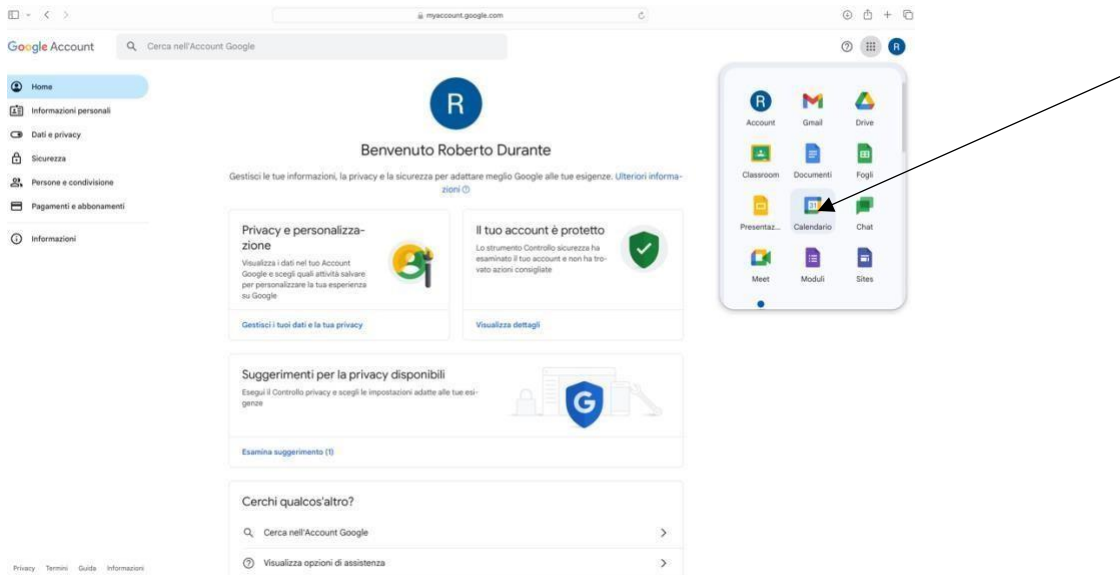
myaccount.google.com

Google Account

Cerca nell'Account Google

R

Home
Informazioni personali
Dati e privacy
Sicurezza
Persone e condivisione
Pagamenti e abbonamenti
Informazioni

R

Benvenuto Roberto Durante

Gestisci le tue informazioni, la privacy e la sicurezza per adattare meglio Google alle tue esigenze. Ulteriori informazioni

Privacy e personalizzazione
Visualizza i dati nel tuo Account Google e scegli quali attività salvare per personalizzare la tua esperienza su Google

Gestisci i tuoi dati e la tua privacy

Il tuo account è protetto
Lo strumento Controllo sicurezza ha esaminato il tuo account e non ha trovato azioni consigliate

Visualizza dettagli

Suggerimenti per la privacy disponibili
Esegui il Controllo privacy e scegli le impostazioni adatte alle tue esigenze

Esamina suggerimento (1)

Cerchi qualcos'altro?

Cerca nell'Account Google

Visualizza opzioni di assistenza

Account
Gmail
Drive
Classroom
Documenti
Fogli
Presentaz...
Calendario
Chat
Meet
Moduli
Sites

Privacy Termini Guida Informazioni